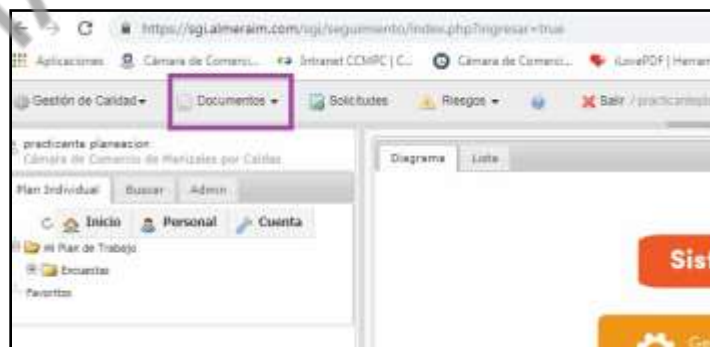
https://sgi.almeraim.com/sgi/seguimiento/index.php?ingresar=true

Aplicaciones | Cámara de Comerci... | Intranet CCMPC | C... | Cámara de Comerci... | iLovePDF | Herram

Gestión de Calidad ▾ | Documentos ▾ | Solicitudes | Riesgos ▾ | Salir / practicanteplaneacion

practicante planeacion
Cámara de Comercio de Manizales por Caldas

Plan Individual | Buscar | Admin

Inicio | Personal | Cuenta

Mi Plan de Trabajo
Encuestas
Favoritos

Diagrama | Lista

Sist

Ge